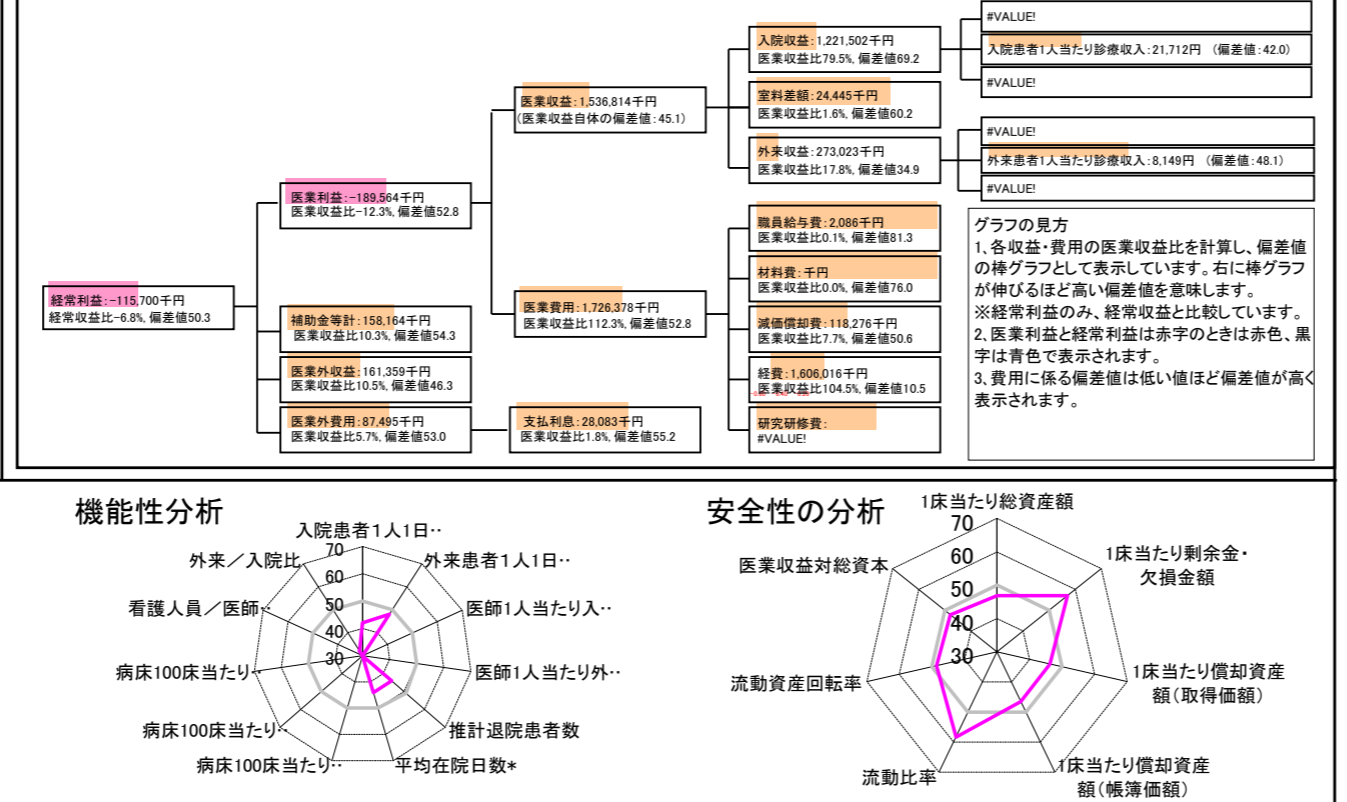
#VALUE!

入院患者1人当たり診療収入：21,712円　（偏差値：42.0）

#VALUE!

入院収益：1,221,502千円
医業収益比79.5%, 偏差値69.2

室料差額：24,445千円
医業収益比1.6%, 偏差値60.2

医業収益：1,536,814千円
（医業収益自体の偏差値：45.1）

#VALUE!

外来患者1人当たり診療収入：8,149円　（偏差値：48.1）

#VALUE!

外来収益：273,023千円
医業収益比17.8%, 偏差値34.9

医業利益：-189,564千円
医業収益比-12.3%, 偏差値52.8

職員給与費：2,086千円
医業収益比0.1%, 偏差値81.3

材料費：千円
医業収益比0.0%, 偏差値76.0

グラフの見方
1、各収益・費用の医業収益比を計算し、偏差値の棒グラフとして表示しています。右に棒グラフが伸びるほど高い偏差値を意味します。
※経常利益のみ、経常収益と比較しています。
2、医業利益と経常利益は赤字のときは赤色、黒字は青色で表示されます。
3、費用に係る偏差値は低い値ほど偏差値が高く表示されます。

経常利益：-115,700千円
経常収益比-6.8%, 偏差値50.3

補助金等計：158,164千円
医業収益比10.3%, 偏差値54.3

医業費用：1,726,378千円
医業収益比112.3%, 偏差値52.8

減価償却費：118,276千円
医業収益比7.7%, 偏差値50.6

医業外収益：161,359千円
医業収益比10.5%, 偏差値46.3

経費：1,606,016千円
医業収益比104.5%, 偏差値10.5

医業外費用：87,495千円
医業収益比5.7%, 偏差値53.0

支払利息：28,083千円
医業収益比1.8%, 偏差値55.2

研究研修費：
#VALUE!

機能性分析

入院患者1人1日‥
外来患者1人1日‥
医師1人当たり入‥
医師1人当たり外‥
推計退院患者数
平均在院日数*
病床100床当たり‥
病床100床当たり‥
病床100床当たり‥
看護人員／医師‥
外来／入院比
70
60
50
40
30

安全性の分析

1床当たり総資産額
1床当たり剰余金・欠損金額
1床当たり償却資産額（取得価額）
1床当たり償却資産額（帳簿価額）
流動比率
流動資産回転率
医業収益対総資本
70
60
50
40
30